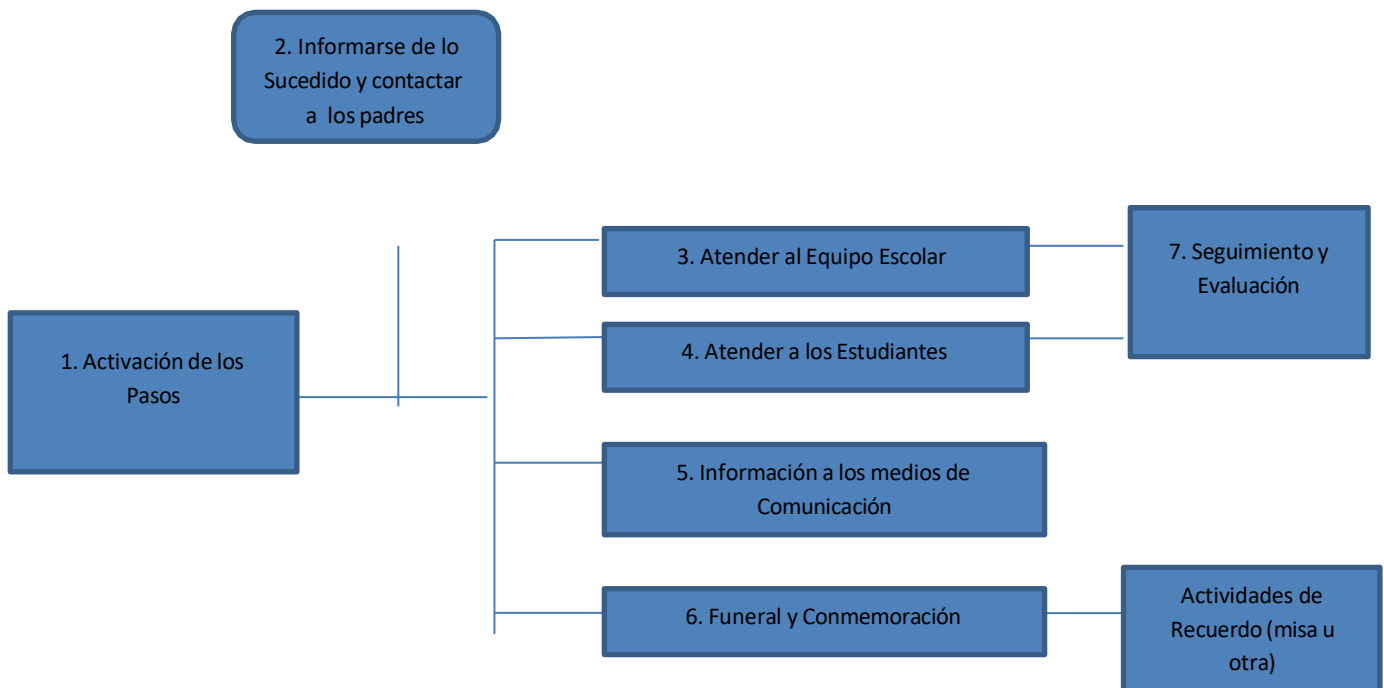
2. Informarse de lo Sucedido y contactar a los padres

1. Activación de los Pasos

3. Atender al Equipo Escolar

4. Atender a los Estudiantes

5. Información a los medios de Comunicación

6. Funeral y Conmemoración

7. Seguimiento y Evaluación

Actividades de Recuerdo (misa u otra)